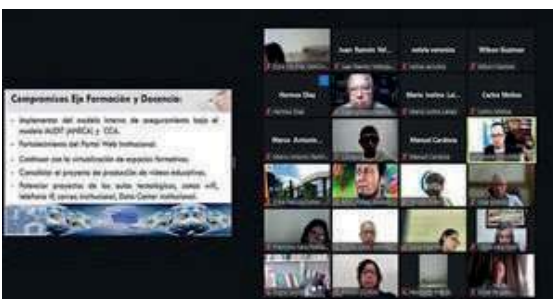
Compromisos Eje Formación y Docencia:

- Implementar del modelo interno de aseguramiento bajo el modelo AUDIT (ARECA) y CCA.
- Fortalecimiento del Portal Web Institucional.
- Continuar con la virtualización de espacios formativos.
- Consolidar el proyecto de producción de videos educativos.
- Potenciar proyectos de las aulas tecnológicas, zonas wifi, telefonía IP, cámaras institucional, Data Center institucional.

Juan Ramón Val...
nelda ramírez
Wilson Guzmán
Herman Díaz
María Isolina Lai...
Carlos Molina
Marco Antonio...
Manuel Cardona
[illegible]